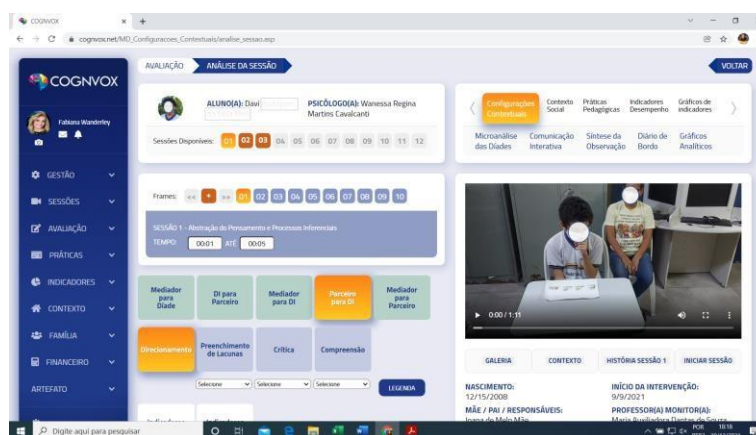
COGNVOX
cognvox.net/MD_Configuracoes_Contextuais/analise_sessao.asp

COGNVOX
Fabiana Wanderley

GESTÃO
SESSÕES
AVALIAÇÃO
PRÁTICAS
INDICADORES
CONTEXTO
FAMÍLIA
FINANCEIRO
ARTEFATO

AVALIAÇÃO
ANÁLISE DA SESSÃO
VOLTAR

ALUNO(A): Davi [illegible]
PSICÓLOGO(A): Wanessa Regina Martins Cavalcanti

Sessões Disponíveis: 01 02 03 04 05 06 07 08 09 10 11 12

Configurações Contextuais
Contexto Social
Práticas Pedagógicas
Indicadores Desempenho
Gráficos de indicadores

Microanálise das Díades
Comunicação Interativa
Síntese da Observação
Diário de Bordo
Gráficos Analíticos

Frames: 01 02 03 04 05 06 07 08 09 10

SESSÃO 1 - Abstração do Pensamento e Processos Inferenciais
TEMPO: 00:01 ATÉ 00:05

Mediador para Díade
DI para Parceiro
Mediador para DI
Parceiro para DI
Mediador para Parceiro

Direcionamento
Preenchimento de Lacunas
Crítica
Compreensão

Selecione
Selecione
Selecione
LEGENDA

0:00 / 1:11

GALERIA
CONTEXTO
HISTÓRIA SESSÃO 1
INICIAR SESSÃO

NASCIMENTO:
12/15/2008
INÍCIO DA INTERVENÇÃO:
9/9/2021
MÃE / PAI / RESPONSÁVEIS:
Ivana de Melo Mãe
PROFESSOR(A) MONITOR(A):
Maria Auxiliadora Dantas de Souza

Digite aqui para pesquisar
POR
10:16